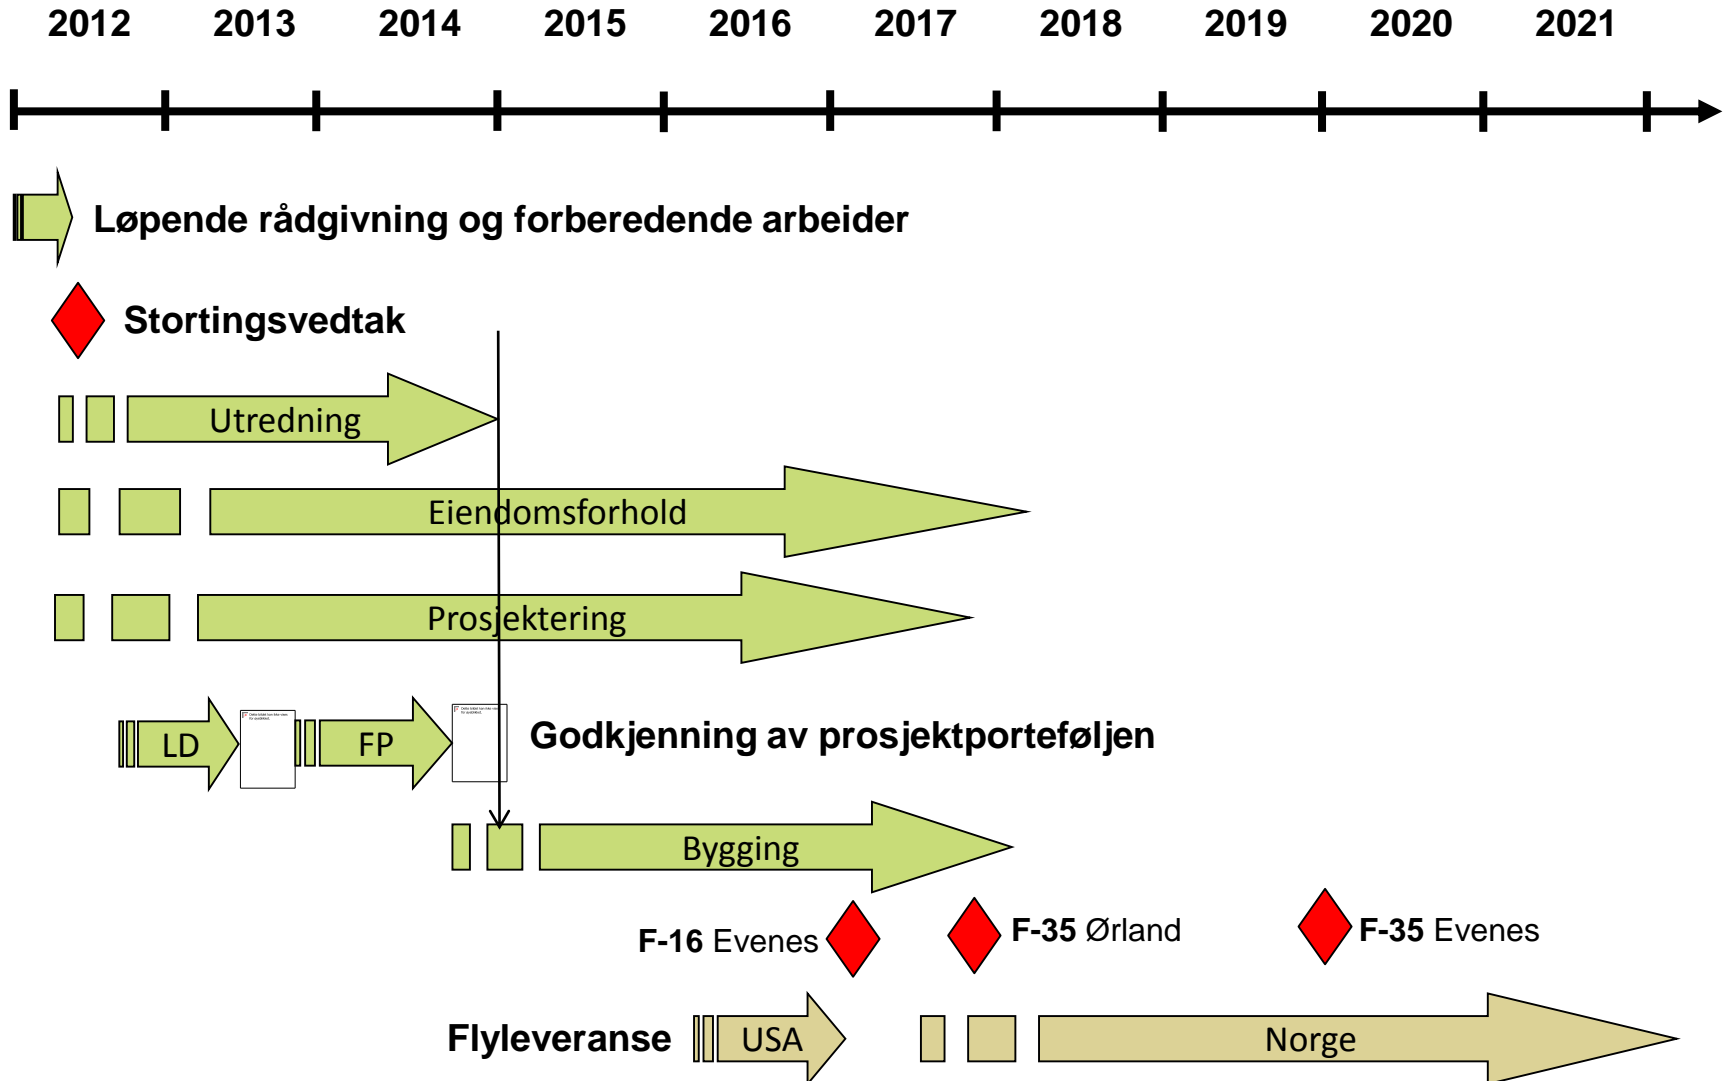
2012 2013 2014 2015 2016 2017 2018 2019 2020 2021

Løpende rådgivning og forberedende arbeider

Stortingsvedtak

Utredning

Eiendomsforhold

Prosjektering

LD

FP

Godkjenning av prosjektporteføljen

Bygging

F-16 Evenes

F-35 Ørland

F-35 Evenes

Flyleveranse

USA

Norge